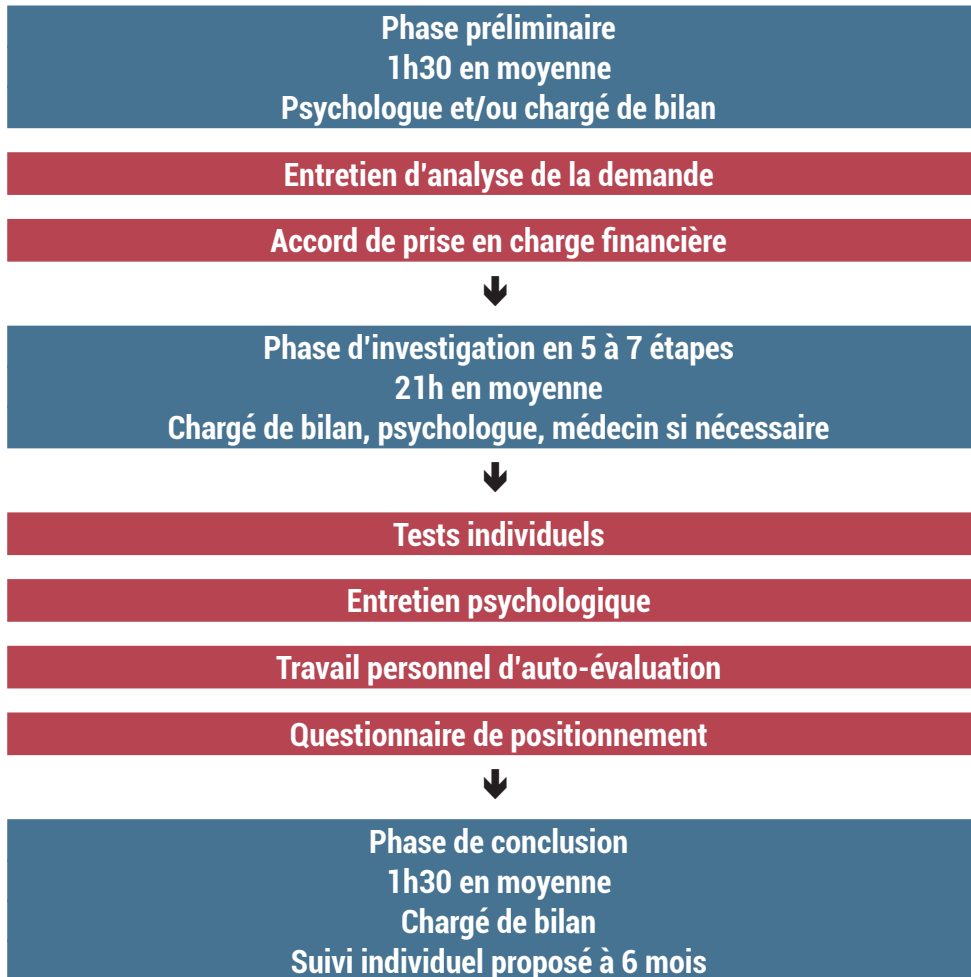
Phase préliminaire
1h30 en moyenne
Psychologue et/ou chargé de bilan

Entretien d'analyse de la demande

Accord de prise en charge financière

Phase d'investigation en 5 à 7 étapes
21h en moyenne
Chargé de bilan, psychologue, médecin si nécessaire

Tests individuels

Entretien psychologique

Travail personnel d'auto-évaluation

Questionnaire de positionnement

Phase de conclusion
1h30 en moyenne
Chargé de bilan
Suivi individuel proposé à 6 mois